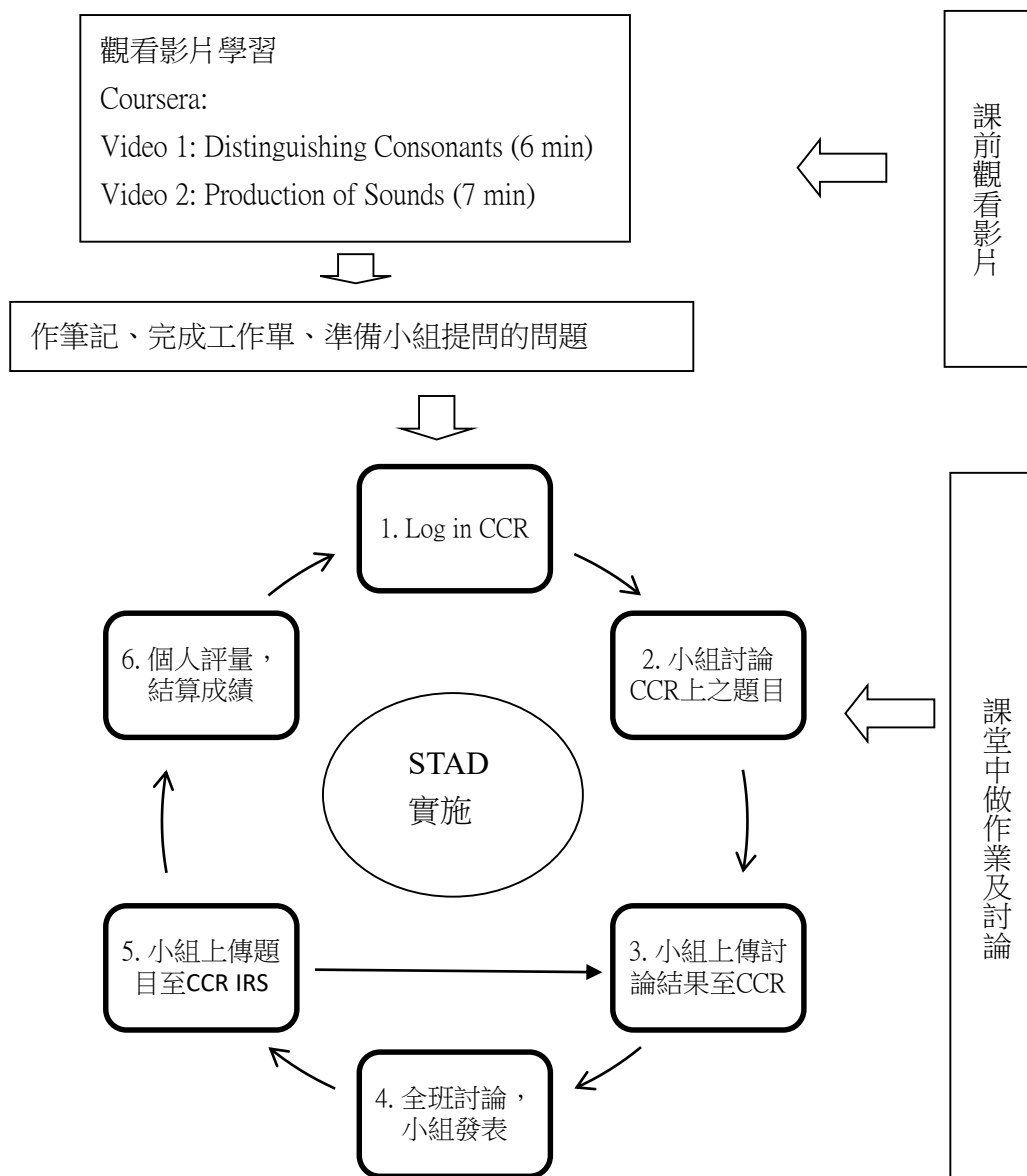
觀看影片學習

Coursera:

Video 1: Distinguishing Consonants (6 min)

Video 2: Production of Sounds (7 min)

課前觀看影片

作筆記、完成工作單、準備小組提問的問題

1. Log in CCR

2. 小組討論CCR上之題目

3. 小組上傳討論結果至CCR

4. 全班討論，小組發表

5. 小組上傳題目至CCR IRS

6. 個人評量，結算成績

STAD
實施

課堂中做作業及討論